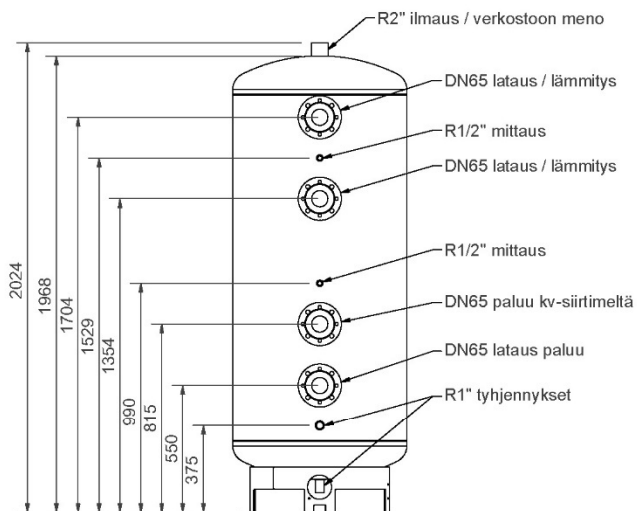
R2" ilmaus / verkostoon meno
DN65 lataus / lämmitys
R1/2" mittaus
DN65 lataus / lämmitys
R1/2" mittaus
DN65 paluu kv-siirtimeltä
DN65 lataus paluu
R1" tyhjennykset

2024
1968
1704
1529
1354
990
815
550
375